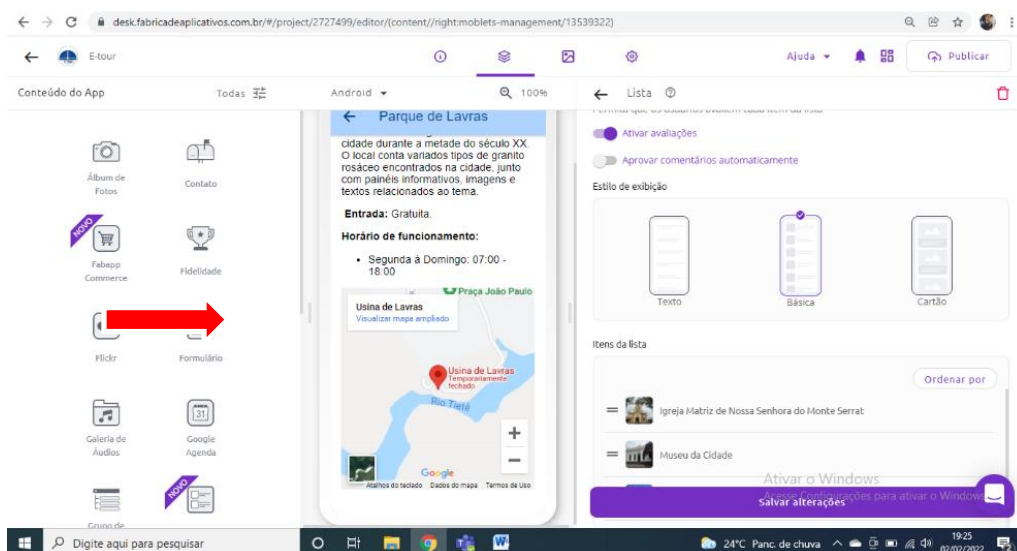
desk.fabricadeaplicativos.com.br/#/project/2727499/editor/(content//right:moblets-management/13539322)

E-tour

Ajuda

Publicar

Conteúdo do App

Todas

Android

100%

Lista

Álbum de Fotos

Contato

NOVO

Fabapp Commerce

Fidelidade

Flickr

Formulário

Galeria de Áudios

Google Agenda

NOVO

Grupo de

Parque de Lavras

cidade durante a metade do século XX. O local conta variados tipos de granito rosáceo encontrados na cidade, junto com painéis informativos, imagens e textos relacionados ao tema.

**Entrada:** Gratuita.

**Horário de funcionamento:**

- Segunda à Domingo: 07:00 - 18:00

Praça João Paulo

Usina de Lavras

Visualizar mapa ampliado

Usina de Lavras
Temporariamente fechado

Rio Tietê

Google

Atalhos do teclado Dados do mapa Termos de Uso

Permita que os usuários avaliem cada item da lista

Ativar avaliações

Aprovar comentários automaticamente

Estilo de exibição

Texto

Básica

Cartão

Itens da lista

Ordenar por

Igreja Matriz de Nossa Senhora do Monte Serrat

Museu da Cidade

Ativar o Windows

Acesse Configurações para ativar o Windows.

Salvar alterações

Digite aqui para pesquisar

24°C Panc. de chuva

19:25
02/02/2022